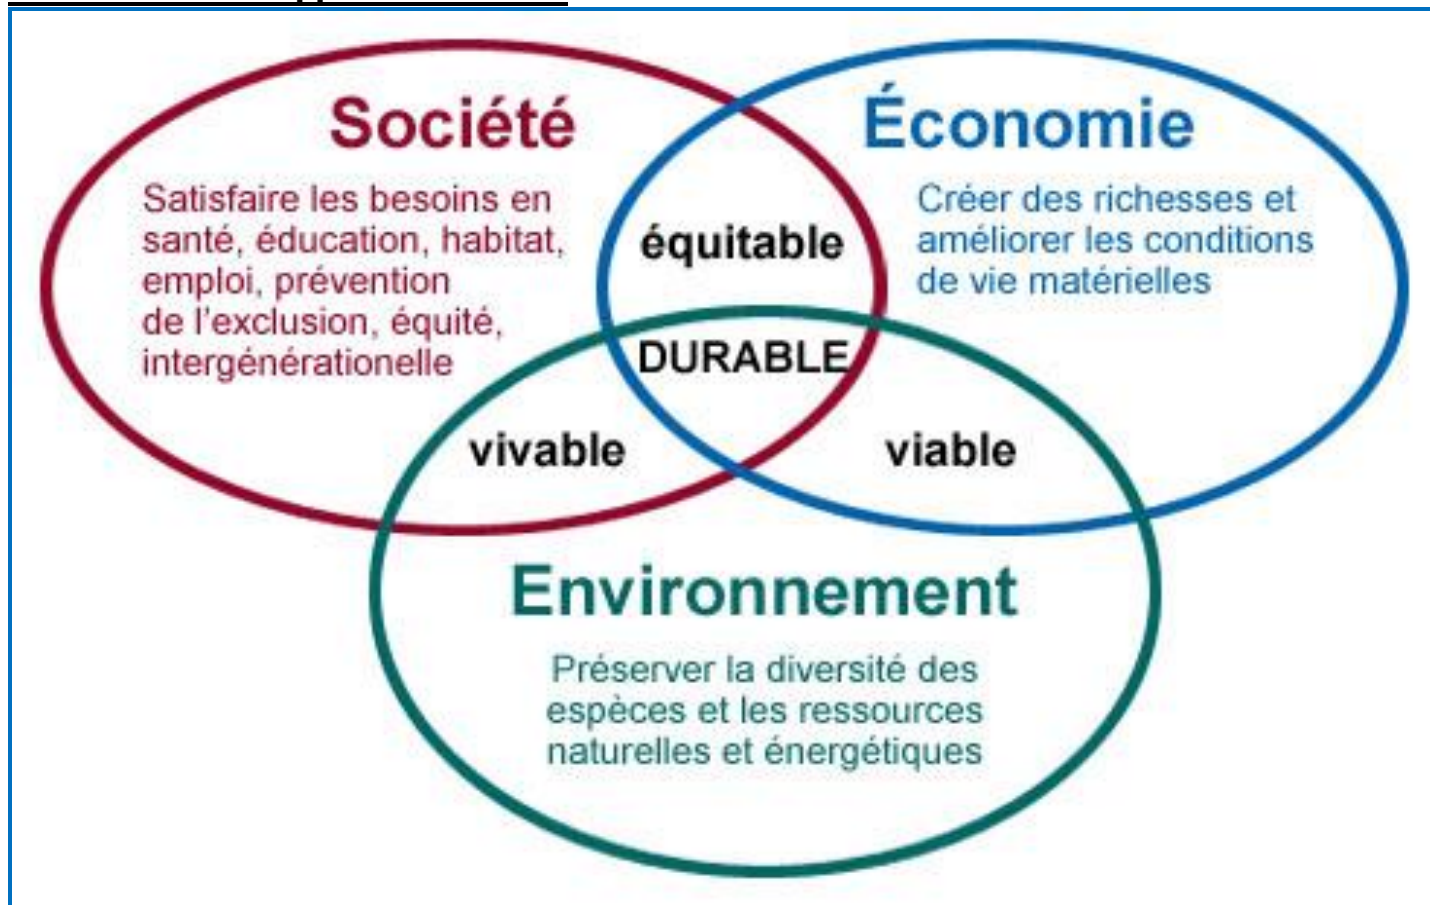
Société

Satisfaire les besoins en santé, éducation, habitat, emploi, prévention de l'exclusion, équité, intergénérationelle

Économie

Créer des richesses et améliorer les conditions de vie matérielles

équitable

DURABLE

vivable

viable

Environnement

Préserver la diversité des espèces et les ressources naturelles et énergétiques